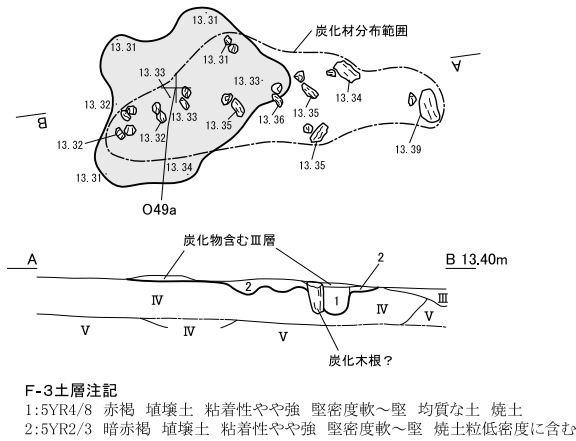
13.31
13.31
炭化材分布範囲
13.31
13.31
13.33
13.33
A
B
13.32
13.34
13.32
13.33
13.36
13.35
13.32
13.35
13.32
13.39
13.35
13.31
13.34
O49a

炭化物含むⅢ層
A
B 13.40m
2
Ⅳ
2
1
Ⅲ
Ⅳ
Ⅴ
Ⅳ
Ⅴ
Ⅴ
炭化木根？

F-3土層注記
1:5YR4/8 赤褐 埴壌土 粘着性やや強 堅密度軟～堅 均質な土 焼土
2:5YR2/3 暗赤褐 埴壌土 粘着性やや強 堅密度軟～堅 焼土粒低密度に含む